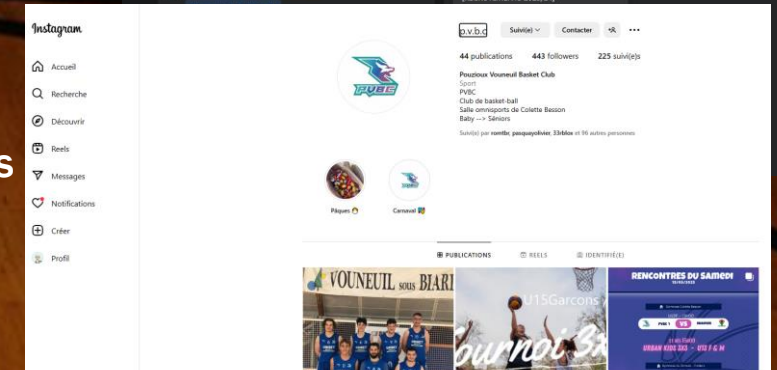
Instagram

Accueil
Recherche
Découvrir
Reels
Messages
Notifications
Créer
Profil

s

PVBC

p.v.b.c
Suivi(e)
Contacter

44 publications 443 followers 225 suivi(e)s

Pouzioux Vouneuil Basket Club
Sport
PVBC
Club de basket-ball
Salle omnisports de Colette Besson
Baby --> Séniors

Suivi(e) par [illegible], pasquayolivier, 33rblox et 96 autres personnes

Pâques
Carnaval

PUBLICATIONS
REELS
IDENTIFIÉ(E)

VOUNEUIL sous BIARD
U15Garcons
Tournoi 3x
RENCONTRES DU SAMEDI
URBAN KIDS 3X3 - U12 F & M